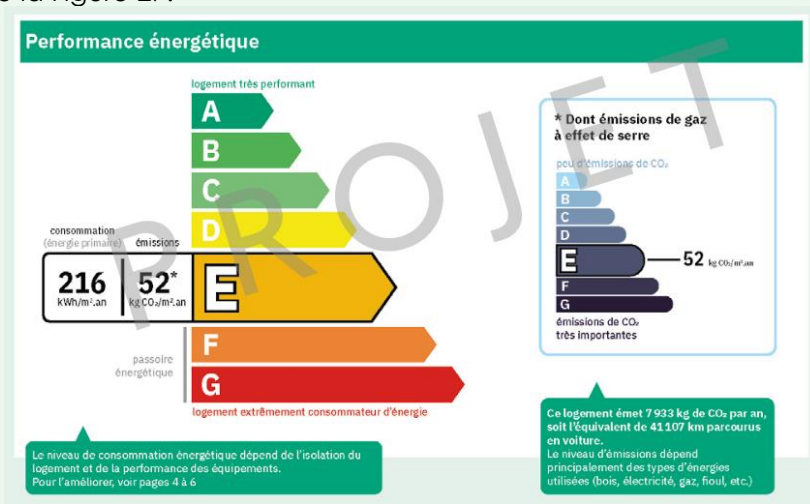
Performance énergétique

logement très performant

A
B
C
D

consommation (énergie primaire)
émissions

216 kWh/m².an
52* kg CO₂/m².an

E

passoire énergétique

F
G

logement extrêmement consommateur d'énergie

PROJET

* Dont émissions de gaz à effet de serre

peu d'émissions de CO₂

A
B
C
D
E
52 kg CO₂/m².an
F
G

émissions de CO₂ très importantes

Le niveau de consommation énergétique dépend de l'isolation du logement et de la performance des équipements.
Pour l'améliorer, voir pages 4 à 6

Ce logement émet 7 933 kg de CO₂ par an, soit l'équivalent de 41 107 km parcourus en voiture.
Le niveau d'émissions dépend principalement des types d'énergies utilisées (bois, électricité, gaz, fioul, etc.)